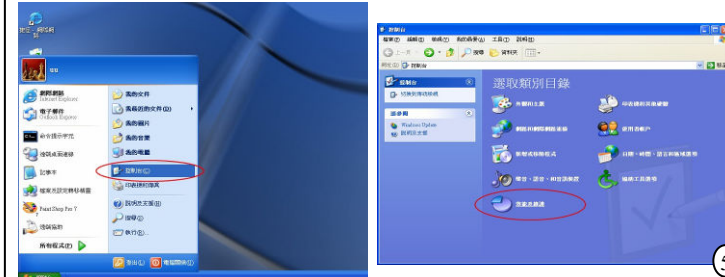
網路上的芳鄰

網際網路
Internet Explorer

電子郵件
Outlook Express

命令提示字元

控制台

記事本

所有程式(P)

我的文件

我最近的文件(D)

我的圖片

我的音樂

我的電腦

控制台(C)

印表機和傳真

說明及支援(H)

搜尋(S)

執行(R)...

登出(L)

電腦關機(U)

控制台

檔案(F) 編輯(E) 檢視(V) 我的最愛(A) 工具(T) 說明(H)

上一頁 搜尋 資料夾

網址(D) 控制台

控制台

切換到傳統檢視

請參閱

Windows Update

說明及支援

選取類別目錄

外觀和主題

印表機和其他硬體

網路和網際網路連線

使用者帳戶

新增或移除程式

日期、時間、語言和區域選項

聲音、語音，和音訊裝置

協助工具選項

效能及維護

5